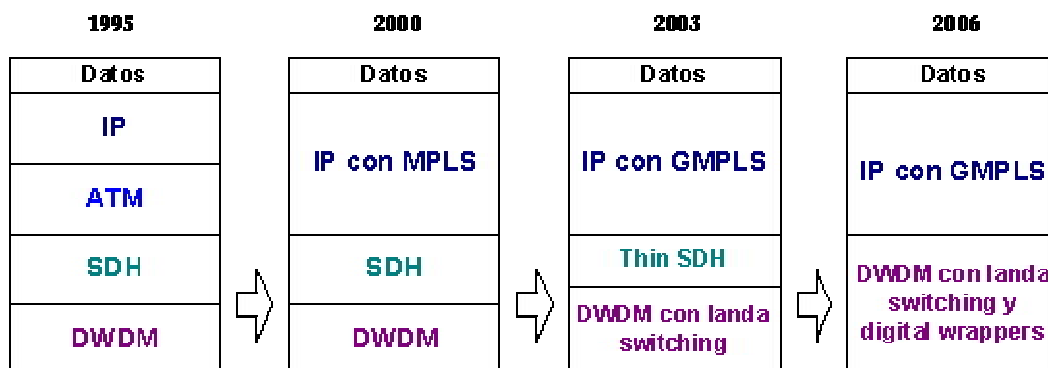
1995

| Datos |
|---|
| IP |
| ATM |
| SDH |
| DWDM |

2000

| Datos |
|---|
| IP con MPLS |
| SDH |
| DWDM |

2003

| Datos |
|---|
| IP con GMPLS |
| Thin SDH |
| DWDM con landa switching |

2006

| Datos |
|---|
| IP con GMPLS |
| DWDM con landa switching y digital wrappers |